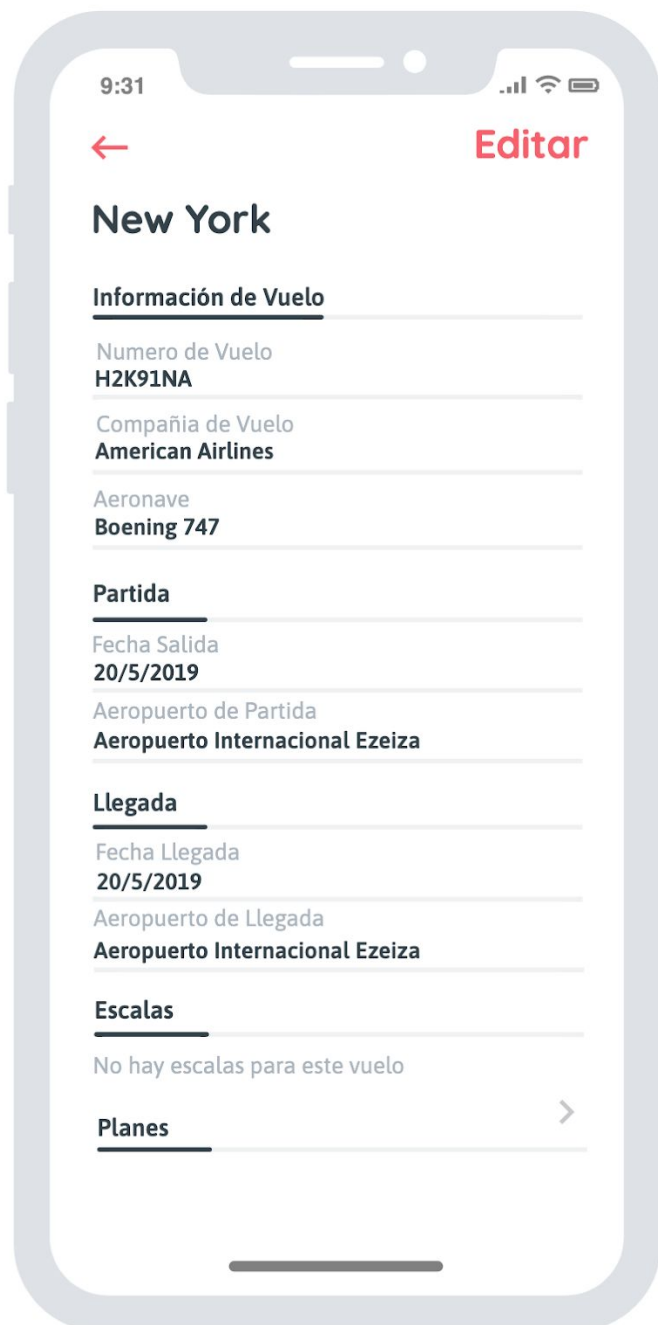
9:31

←

Editar

New York

Información de Vuelo

Numero de Vuelo
H2K91NA

Compañia de Vuelo
American Airlines

Aeronave
Boening 747

Partida

Fecha Salida
20/5/2019

Aeropuerto de Partida
Aeropuerto Internacional Ezeiza

Llegada

Fecha Llegada
20/5/2019

Aeropuerto de Llegada
Aeropuerto Internacional Ezeiza

Escalas

No hay escalas para este vuelo

Planes

>